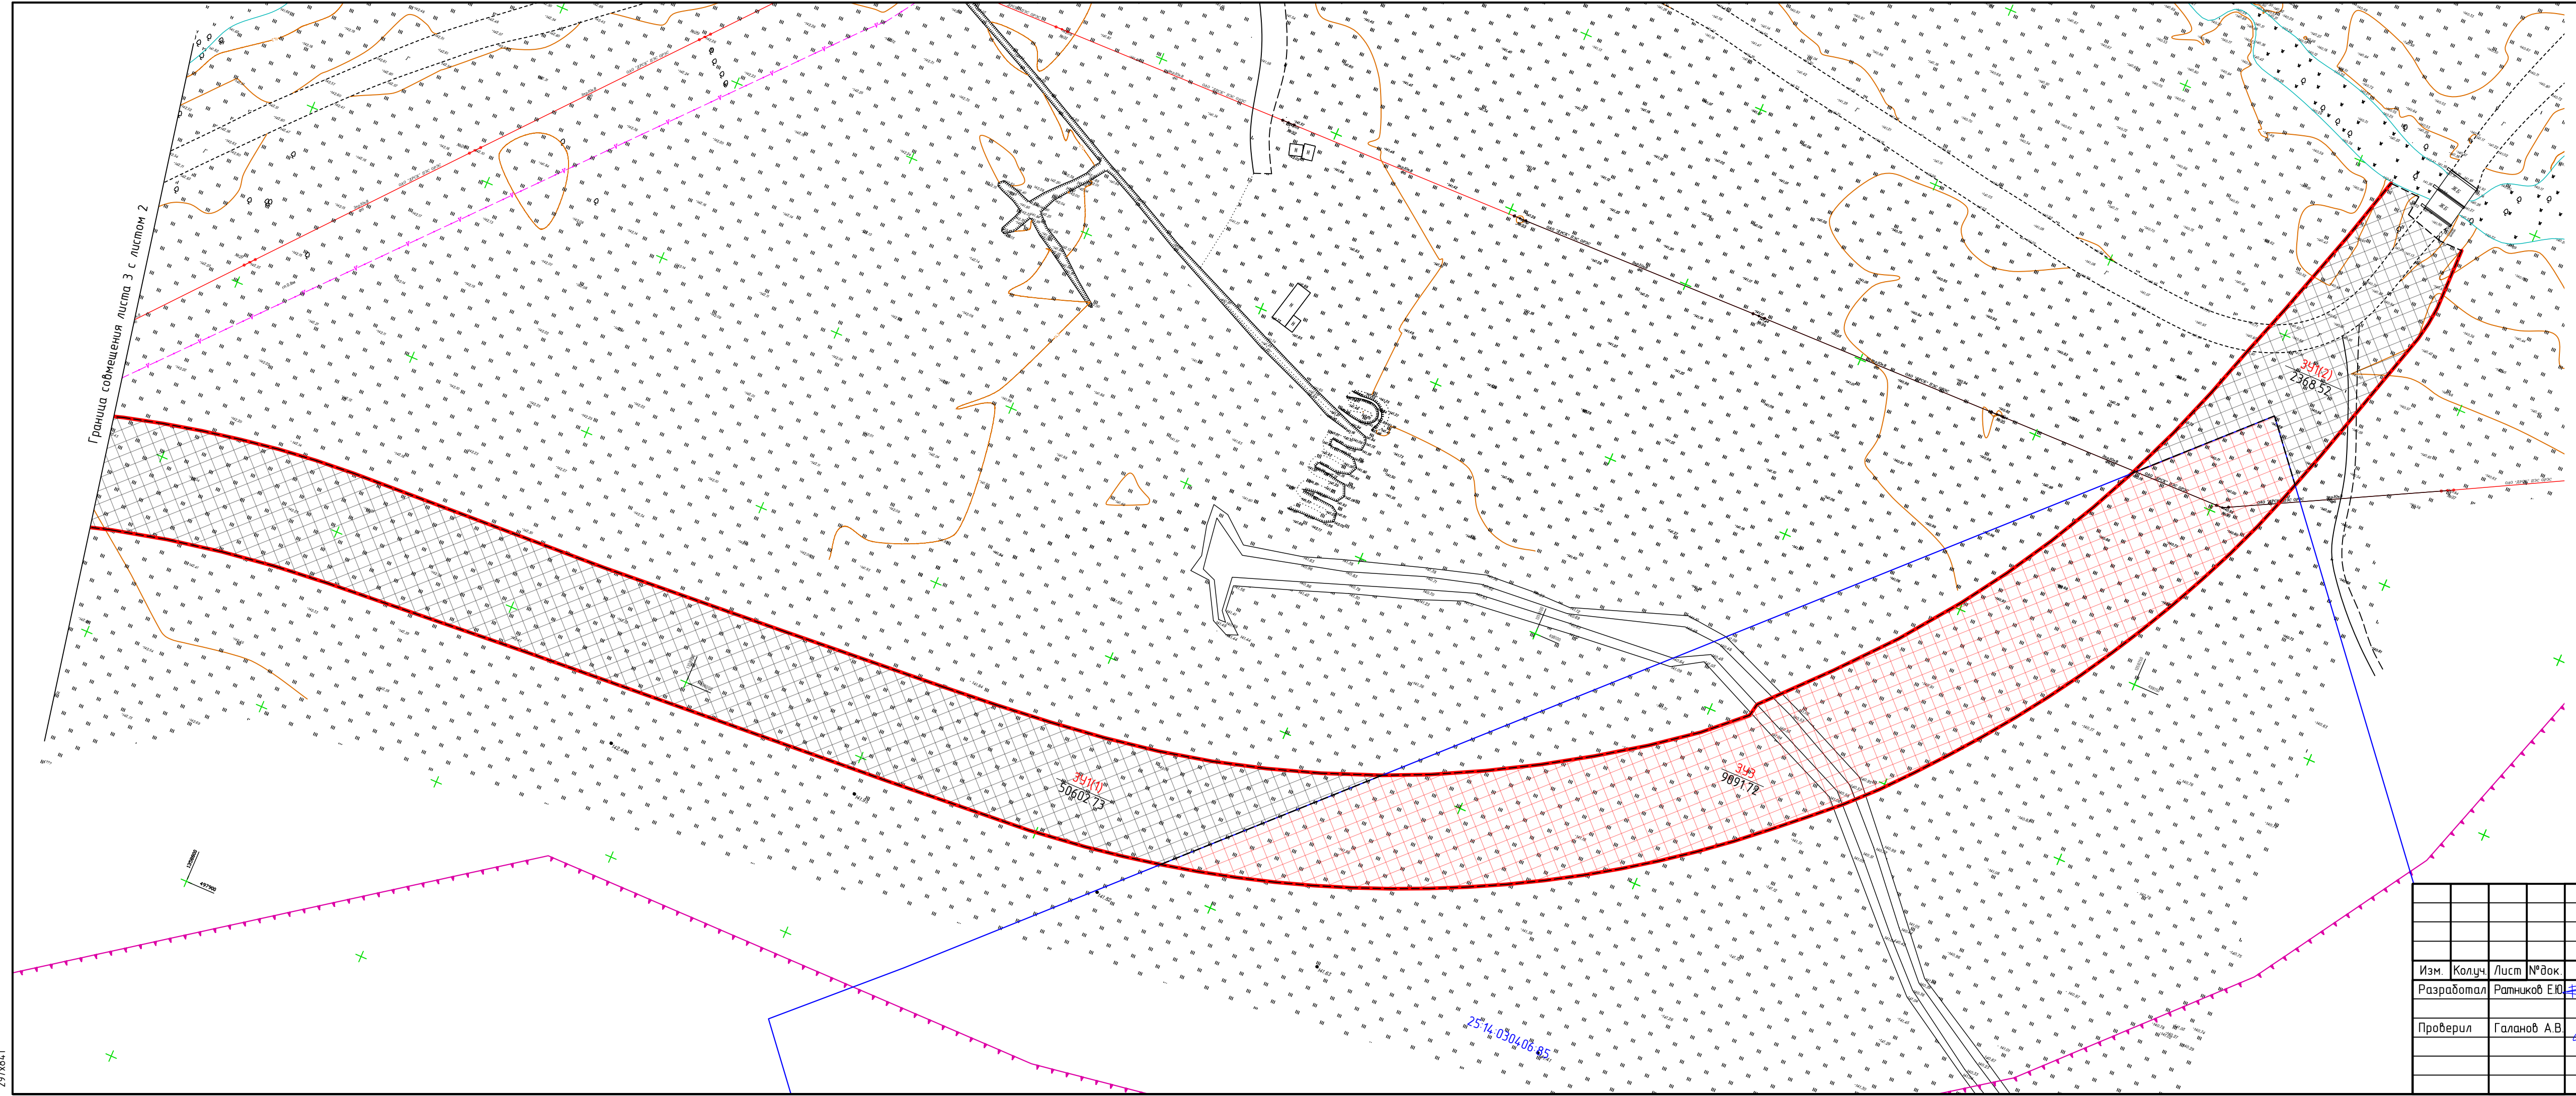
Граница совмещения листа 3 с листом 2

:ЗУ1(2)
2368.52

:ЗУ1(1)
50602.73

:ЗУ3
98917.2

25:14:030406:85

| Изм. | Кол.уч. | Лист | №док. |
|---|---|---|---|
| Разработал | Ратников Е.Ю. | | |
| Проверил | Галанов А.В. | | |

297x841